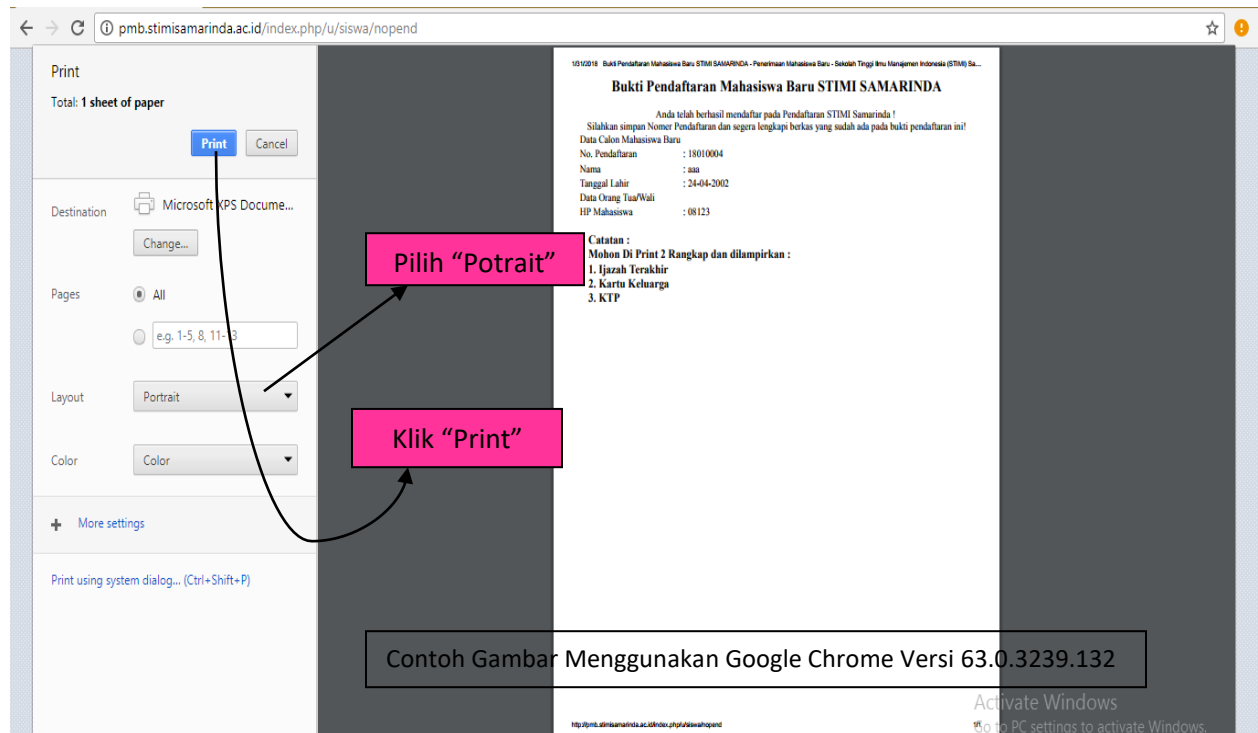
pmb.stimisamarinda.ac.id/index.php/u/siswa/nopend

Print

Total: 1 sheet of paper

Print Cancel

Destination Microsoft XPS Docume...

Change...

Pages All

e.g. 1-5, 8, 11-13

Layout Portrait

Color Color

More settings

Print using system dialog... (Ctrl+Shift+P)

1/31/2018 Bukti Pendaftaran Mahasiswa Baru STIMI SAMARINDA - Penerimaan Mahasiswa Baru - Sekolah Tinggi Ilmu Manajemen Indonesia (STIMI) Sa...

Bukti Pendaftaran Mahasiswa Baru STIMI SAMARINDA

Anda telah berhasil mendaftar pada Pendaftaran STIMI Samarinda !
Silahkan simpan Nomer Pendaftaran dan segera lengkapi berkas yang sudah ada pada bukti pendaftaran ini!

Data Calon Mahasiswa Baru

| No. Pendaftaran | : 18010004 |
|---|---|
| Nama | : aaa |
| Tanggal Lahir | : 24-04-2002 |
| Data Orang Tua/Wali | |
| HP Mahasiswa | : 08123 |

Catatan :
Mohon Di Print 2 Rangkap dan dilampirkan :
1. Ijazah Terakhir
2. Kartu Keluarga
3. KTP

Pilih “Potrait”

Klik “Print”

Contoh Gambar Menggunakan Google Chrome Versi 63.0.3239.132

http://pmb.stimisamarinda.ac.id/index.php/u/siswa/nopend 1/1

Activate Windows
Go to PC settings to activate Windows.